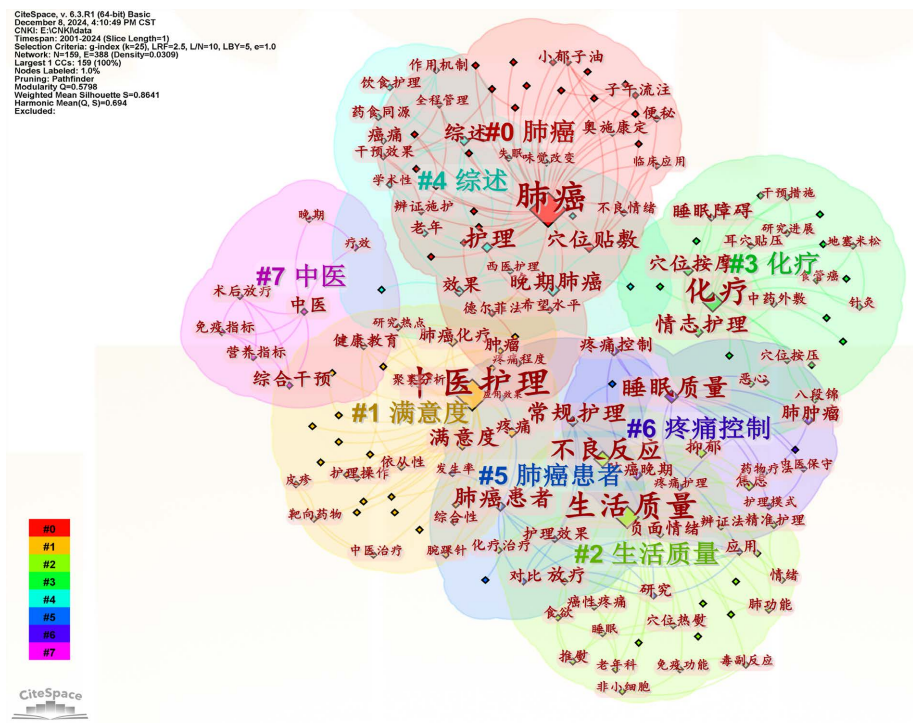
CiteSpace, v. 6.3.R1 (64-bit) Basic
December 8, 2024, 4:10:49 PM CST
CNKI: E:\CNKI\data
Timespan: 2001-2024 (Slice Length=1)
Selection Criteria: g-index (k=25), LRF=2.5, L/N=10, LBY=5, e=1.0
Network: N=159, E=388 (Density=0.0309)
Largest 1 CCs: 159 (100%)
Nodes Labeled: 1.0%
Pruning: Pathfinder
Modularity Q=0.5798
Weighted Mean Silhouette S=0.8641
Harmonic Mean(Q, S)=0.694
Excluded:

作用机制
小郁子油
饮食护理
子午流注
全程管理
药食同源
便秘
#0 肺癌
癌痛
综述
奥施康定
干预效果
失眠
味觉改变
临床应用
学术性
#4 综述
肺癌
干预措施
不良情绪
睡眠障碍
辨证施护
研究进展
晚期
老年
耳穴贴压
地塞米松
护理
穴位贴敷
疗效
食管癌
西医护理
穴位按摩
#3 化疗
#7 中医
晚期肺癌
化疗
中药外敷
效果
德尔菲法
希望水平
术后放疗
针灸
中医
研究热点
情志护理
免疫指标
肺癌化疗
健康教育
肺癌
疼痛控制
穴位按压
营养指标
疼痛程度
聚类分析
中医护理
恶心
八段锦
综合干预
应用效果
睡眠质量
#1 满意度
常规护理
肺肿瘤
疼痛
#6 疼痛控制
满意度
不良反应
抑郁
癌晚期
药物疗法
生活质量
依从性
#5 肺癌患者
发生率
皮疹
疼痛护理
护理操作
焦虑
生活质量
护理模式
肺癌患者
靶向药物
综合性
负面情绪
辨证施护
精准护理
护理效果
#2 生活质量
中医治疗
腕踝针
化疗治疗
应用
对比
放疗
研究
情绪
癌性疼痛
食欲
肺功能
穴位热熨
睡眠
推熨
老年科
免疫功能
毒副反应
非小细胞
#0
#1
#2
#3
#4
#5
#6
#7
CiteSpace